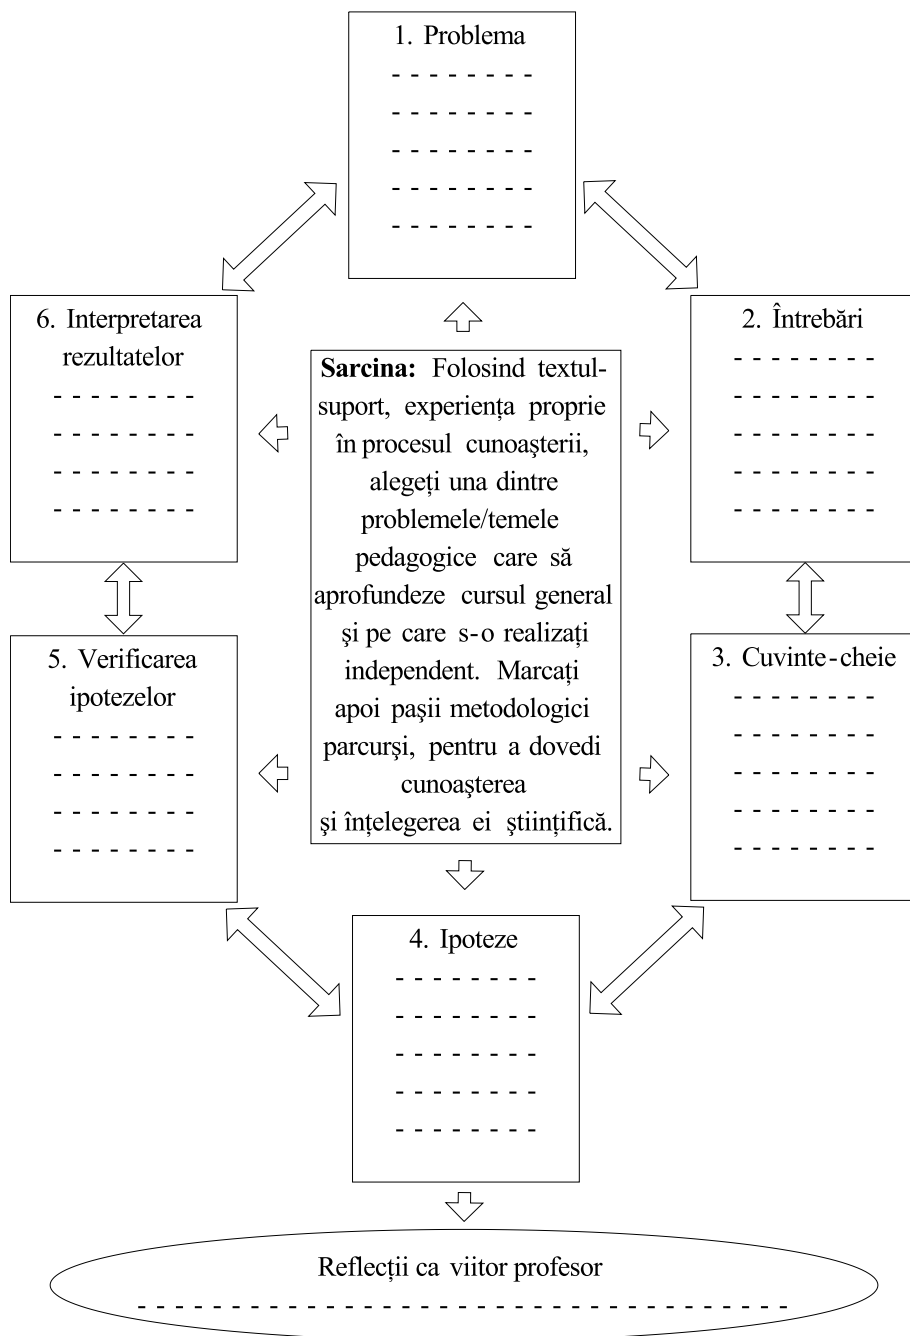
1. Problema
- - - - - - - -
- - - - - - - -
- - - - - - - -
- - - - - - - -
- - - - - - - -

6. Interpretarea rezultatelor
- - - - - - - -
- - - - - - - -
- - - - - - - -
- - - - - - - -

**Sarcina:** Folosind textul-suport, experiența proprie în procesul cunoașterii, alegeți una dintre problemele/temele pedagogice care să aprofundeze cursul general și pe care s-o realizați independent. Marcați apoi pașii metodologici parcurși, pentru a dovedi cunoașterea și înțelegerea ei științifică.

2. Întrebări
- - - - - - - -
- - - - - - - -
- - - - - - - -
- - - - - - - -
- - - - - - - -

5. Verificarea ipotezelor
- - - - - - - -
- - - - - - - -
- - - - - - - -
- - - - - - - -

3. Cuvinte-cheie
- - - - - - - -
- - - - - - - -
- - - - - - - -
- - - - - - - -
- - - - - - - -

4. Ipoteze
- - - - - - - -
- - - - - - - -
- - - - - - - -
- - - - - - - -
- - - - - - - -

Reflecții ca viitor profesor
- - - - - - - - - - - - - - - - - - - - - - - - - - - - - - - - - - - -